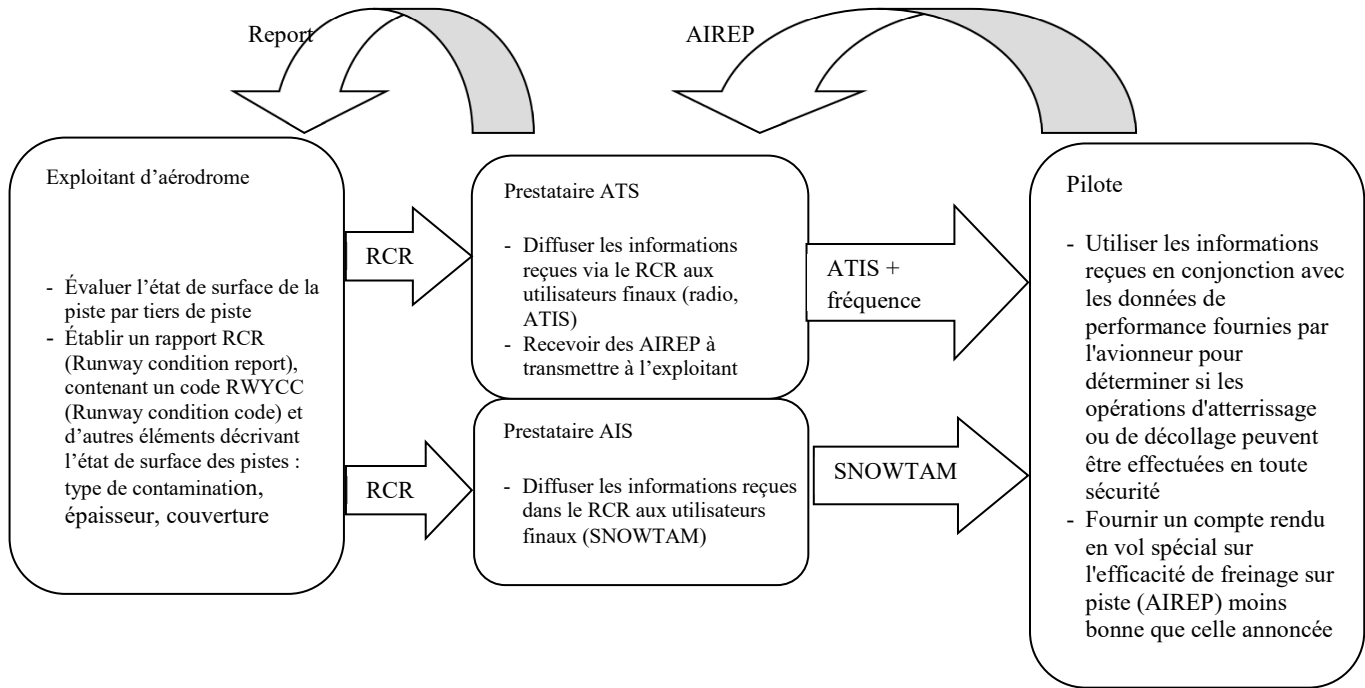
Report

AIREP

Exploitant d’aérodrome

- Évaluer l’état de surface de la piste par tiers de piste
- Établir un rapport RCR (Runway condition report), contenant un code RWYCC (Runway condition code) et d’autres éléments décrivant l’état de surface des pistes : type de contamination, épaisseur, couverture

RCR

RCR

Prestataire ATS

- Diffuser les informations reçues via le RCR aux utilisateurs finaux (radio, ATIS)
- Recevoir des AIREP à transmettre à l’exploitant

Prestataire AIS

- Diffuser les informations reçues dans le RCR aux utilisateurs finaux (SNOWTAM)

ATIS + fréquence

SNOWTAM

Pilote

- Utiliser les informations reçues en conjonction avec les données de performance fournies par l'avionneur pour déterminer si les opérations d'atterrissage ou de décollage peuvent être effectuées en toute sécurité
- Fournir un compte rendu en vol spécial sur l'efficacité de freinage sur piste (AIREP) moins bonne que celle annoncée